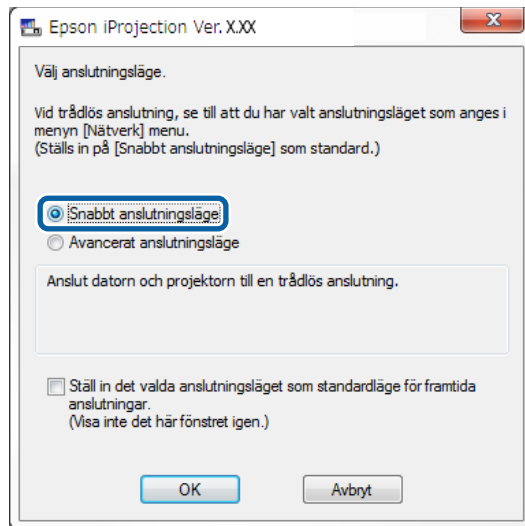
Epson iProjection Ver. X.XX

Välj anslutningsläge.

Vid trådlös anslutning, se till att du har valt anslutningsläget som anges i menyn [Nätverk] menu.
(Ställs in på [Snabbt anslutningsläge] som standard.)

Snabbt anslutningsläge
Avancerat anslutningsläge

Anslut datorn och projektorn till en trådlös anslutning.

Ställ in det valda anslutningsläget som standardläge för framtida anslutningar.
(Visa inte det här fönstret igen.)

OK
Avbryt